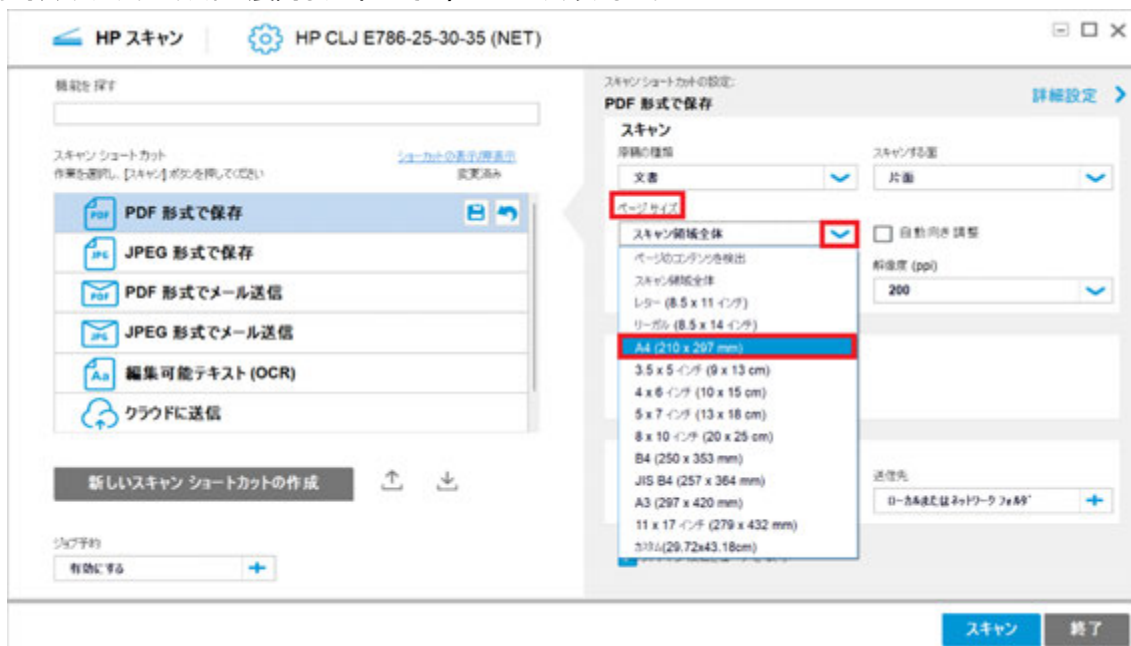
HP スキャン
HP CLJ E786-25-30-35 (NET)

機能を探す

スキャン ショートカット
作業を選択し、[スキャン] ボタンを押してください
ショートカットの表示/非表示
変更済み

PDF 形式で保存
JPEG 形式で保存
PDF 形式でメール送信
JPEG 形式でメール送信
編集可能テキスト (OCR)
クラウドに送信

新しいスキャン ショートカットの作成

ジョブ予約
有効にする

スキャン ショートカットの設定:
PDF 形式で保存
詳細設定

スキャン
原稿の種類
文書
スキャンする面
片面
ページ サイズ
スキャン領域全体
自動向き 調整
ページのコンテンツを検出
スキャン領域全体
レター (8.5 x 11 インチ)
リーガル (8.5 x 14 インチ)
A4 (210 x 297 mm)
3.5 x 5 インチ (9 x 13 cm)
4 x 6 インチ (10 x 15 cm)
5 x 7 インチ (13 x 18 cm)
8 x 10 インチ (20 x 25 cm)
B4 (250 x 353 mm)
JIS B4 (257 x 364 mm)
A3 (297 x 420 mm)
11 x 17 インチ (279 x 432 mm)
カスタム(29.72x43.18cm)
解像度 (ppi)
200
送信先
ローカルまたはネットワーク フォルダ

スキャン
終了